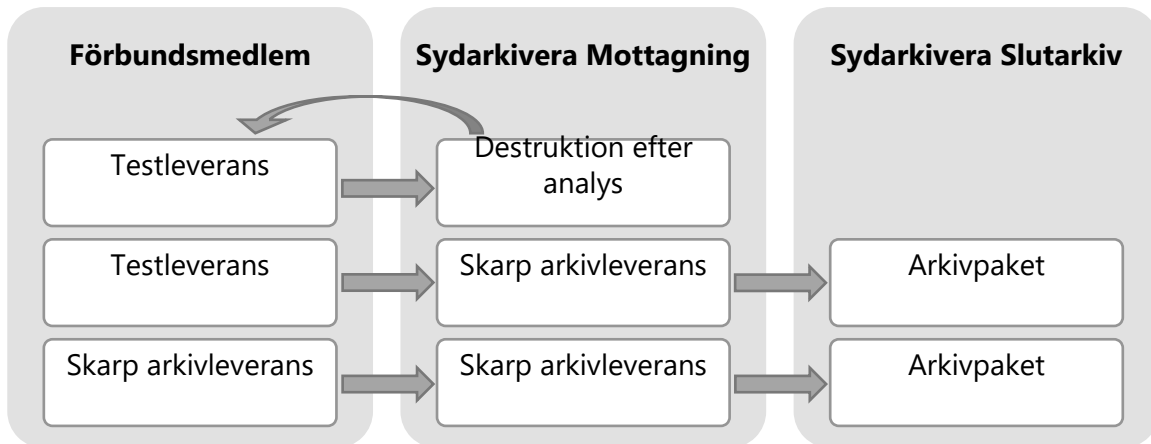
Förbundsmedlem

Testleverans

Testleverans

Skarp arkivleverans

Sydarkivera Mottagning

Destruktion efter analys

Skarp arkivleverans

Skarp arkivleverans

Sydarkivera Slutarkiv

Arkivpaket

Arkivpaket